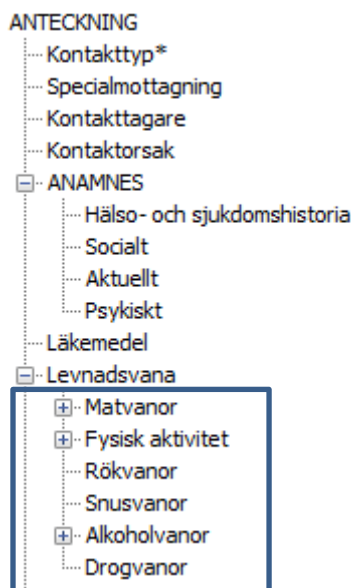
ANTECKNING
Kontakttyp*
Specialmottagning
Kontakttagare
Kontaktorsak
ANAMNES
Hälso- och sjukdomshistoria
Socialt
Aktuellt
Psykiskt
Läkemedel
Levnadsvana
Matvanor
Fysisk aktivitet
Rökvanor
Snusvanor
Alkoholvanor
Drogvanor